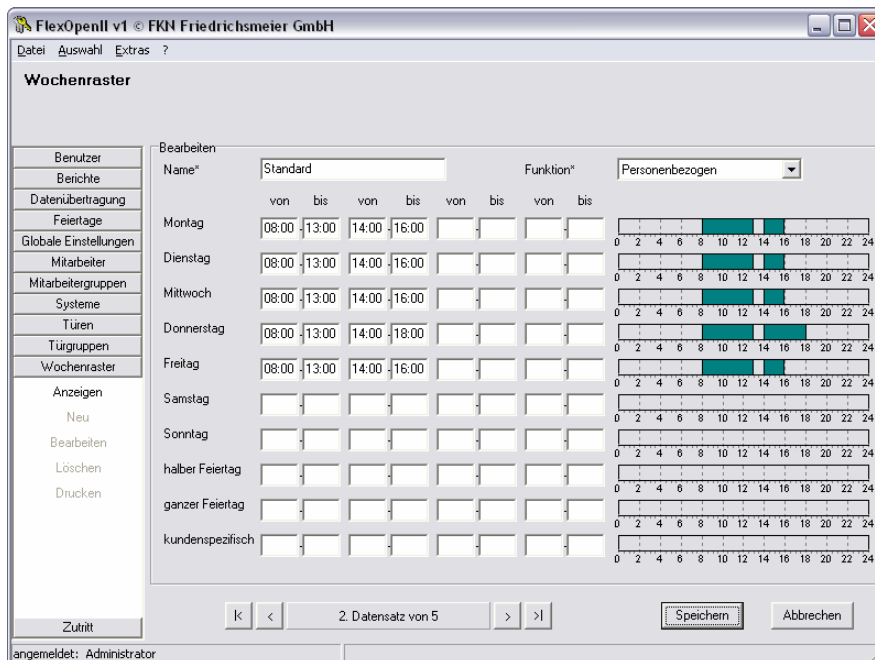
FlexOpenII v1 © FKN Friedrichsmeier GmbH

Datei Auswahl Extras ?

Wochenraster

Benutzer
Berichte
Datenübertragung
Feiertage
Globale Einstellungen
Mitarbeiter
Mitarbeitergruppen
Systeme
Türen
Türgruppen
Wochenraster
Anzeigen
Neu
Bearbeiten
Löschen
Drucken

Zutritt

Bearbeiten

Name* Standard

Funktion* Personenbezogen

| | von | bis | von | bis | von | bis | von | bis |
|---|---|---|---|---|---|---|---|---|
| Montag | 08:00 | 13:00 | 14:00 | 16:00 | | | | |
| Dienstag | 08:00 | 13:00 | 14:00 | 16:00 | | | | |
| Mittwoch | 08:00 | 13:00 | 14:00 | 16:00 | | | | |
| Donnerstag | 08:00 | 13:00 | 14:00 | 18:00 | | | | |
| Freitag | 08:00 | 13:00 | 14:00 | 16:00 | | | | |
| Samstag | | | | | | | | |
| Sonntag | | | | | | | | |
| halber Feiertag | | | | | | | | |
| ganzer Feiertag | | | | | | | | |
| kundenspezifisch | | | | | | | | |

0 2 4 6 8 10 12 14 16 18 20 22 24
0 2 4 6 8 10 12 14 16 18 20 22 24
0 2 4 6 8 10 12 14 16 18 20 22 24
0 2 4 6 8 10 12 14 16 18 20 22 24
0 2 4 6 8 10 12 14 16 18 20 22 24
0 2 4 6 8 10 12 14 16 18 20 22 24
0 2 4 6 8 10 12 14 16 18 20 22 24
0 2 4 6 8 10 12 14 16 18 20 22 24
0 2 4 6 8 10 12 14 16 18 20 22 24
0 2 4 6 8 10 12 14 16 18 20 22 24

|< < 2. Datensatz von 5 > >|

Speichern Abbrechen

angemeldet: Administrator